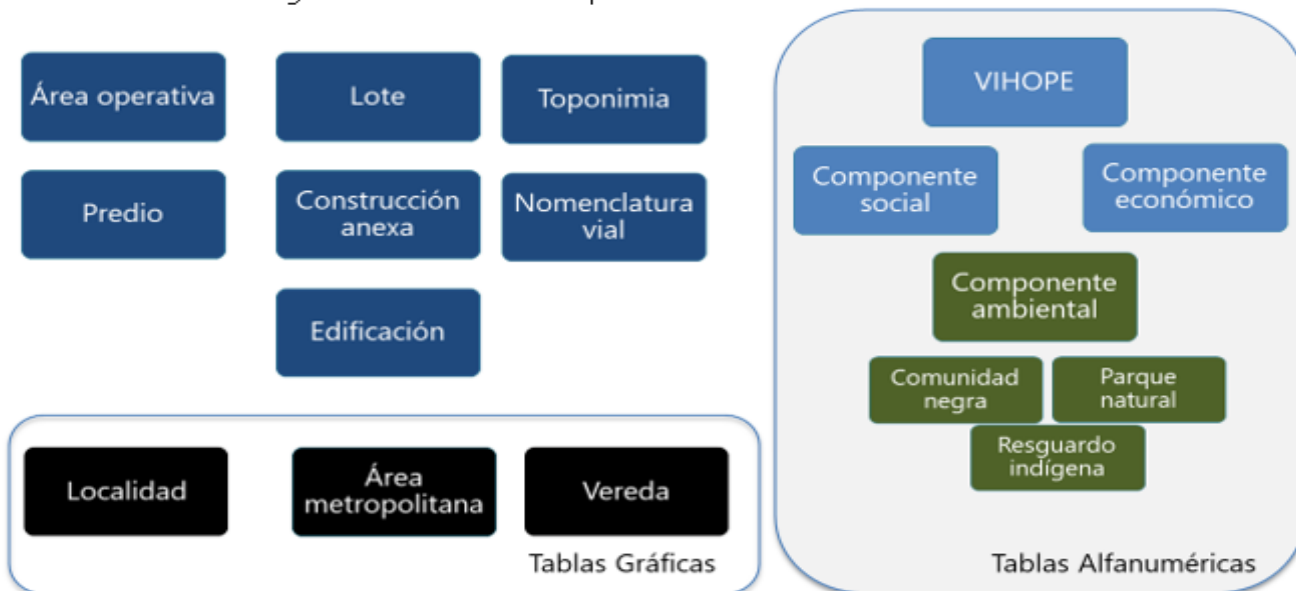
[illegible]

Área operativa

Lote

Toponimia

Predio

Construcción anexa

Nomenclatura vial

Edificación

Localidad

Área metropolitana

Vereda

Tablas Gráficas

VIHOPE

Componente social

Componente económico

Componente ambiental

Comunidad negra

Parque natural

Resguardo indígena

Tablas Alfanuméricas